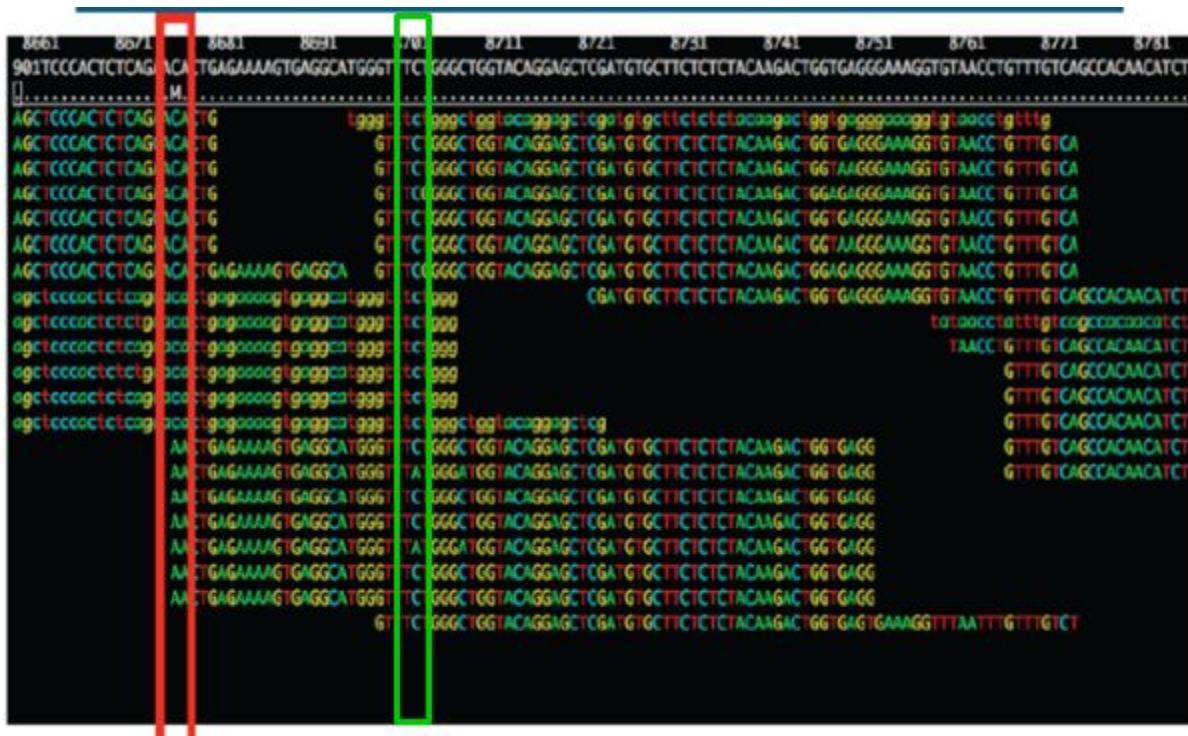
8661 8671 8681 8691 8701 8711 8721 8731 8741 8751 8761 8771 8781

901TCCCACTCTCAGACACTGAGAAAAGTGAGGCATGGGTTTCTGGGCTGGTACAGGAGCTCGATGTGCTTCTCTCTACAAGACTGGTGAGGGAAAGGTGTAACCTGTTTGTCAGCCACAACATCT

[.............M.

AGCTCCCACTCTCAGACACTG tgggtttctgggctggtacaggagctcgatgtgcttctctctacaagactggtgagggaaaggtgtaacctgtttg
AGCTCCCACTCTCAGACACTG GTTTCTGGGCTGGTACAGGAGCTCGATGTGCTTCTCTCTACAAGACTGGTGAGGGAAAGGTGTAACCTGTTTGTCA
AGCTCCCACTCTCAGACACTG GTTTCTGGGCTGGTACAGGAGCTCGATGTGCTTCTCTCTACAAGACTGGTAAGGGAAAGGTGTAACCTGTTTGTCA
AGCTCCCACTCTCAGACACTG GTTTCTGGGCTGGTACAGGAGCTCGATGTGCTTCTCTCTACAAGACTGGAGAGGGAAAGGTGTAACCTGTTTGTCA
AGCTCCCACTCTCAGACACTG GTTTCTGGGCTGGTACAGGAGCTCGATGTGCTTCTCTCTACAAGACTGGTGAGGGAAAGGTGTAACCTGTTTGTCA
AGCTCCCACTCTCAGACACTG GTTTCTGGGCTGGTACAGGAGCTCGATGTGCTTCTCTCTACAAGACTGGTAAGGGAAAGGTGTAACCTGTTTGTCA
AGCTCCCACTCTCAGACACTGAGAAAAGTGAGGCA GTTTCTGGGCTGGTACAGGAGCTCGATGTGCTTCTCTCTACAAGACTGGAGAGGGAAAGGTGTAACCTGTTTGTCA
agctcccactctcagacactgagaaaagtgaggcatgggtttctggg CGATGTGCTTCTCTCTACAAGACTGGTGAGGGAAAGGTGTAACCTGTTTGTCAGCCACAACATCT
agctcccactctctgacactgagaaaagtgaggcatgggtttctggg tataacctatttgtcagccacaacatct
agctcccactctcagacactgagaaaagtgaggcatgggtttctggg TAACCTGTTTGTCAGCCACAACATCT
agctcccactctctgacactgagaaaagtgaggcatgggtttctggg GTTTGTCAGCCACAACATCT
agctcccactctcagacactgagaaaagtgaggcatgggtttctggg GTTTGTCAGCCACAACATCT
agctcccactctcagacactgagaaaagtgaggcatgggtttctgggctggtacaggagctcg GTTTGTCAGCCACAACATCT
AACTGAGAAAAGTGAGGCATGGGTTTCTGGGCTGGTACAGGAGCTCGATGTGCTTCTCTCTACAAGACTGGTGAGG GTTTGTCAGCCACAACATCT
AACTGAGAAAAGTGAGGCATGGGTTTATGGGATGGTACAGGAGCTCGATGTGCTTCTCTCTACAAGACTGGTGAGG GTTTGTCAGCCACAACATCT
AACTGAGAAAAGTGAGGCATGGGTTTCTGGGCTGGTACAGGAGCTCGATGTGCTTCTCTCTACAAGACTGGTGAGG
AACTGAGAAAAGTGAGGCATGGGTTTCTGGGCTGGTACAGGAGCTCGATGTGCTTCTCTCTACAAGACTGGTGAGG
AACTGAGAAAAGTGAGGCATGGGTTTATGGGATGGTACAGGAGCTCGATGTGCTTCTCTCTACAAGACTGGTGAGG
AACTGAGAAAAGTGAGGCATGGGTTTCTGGGCTGGTACAGGAGCTCGATGTGCTTCTCTCTACAAGACTGGTGAGG
AACTGAGAAAAGTGAGGCATGGGTTTCTGGGCTGGTACAGGAGCTCGATGTGCTTCTCTCTACAAGACTGGTGAGG
GTTTCTGGGCTGGTACAGGAGCTCGATGTGCTTCTCTCTACAAGACTGGTGAGTGAAAGGTTTAATTTGTTTGTCT